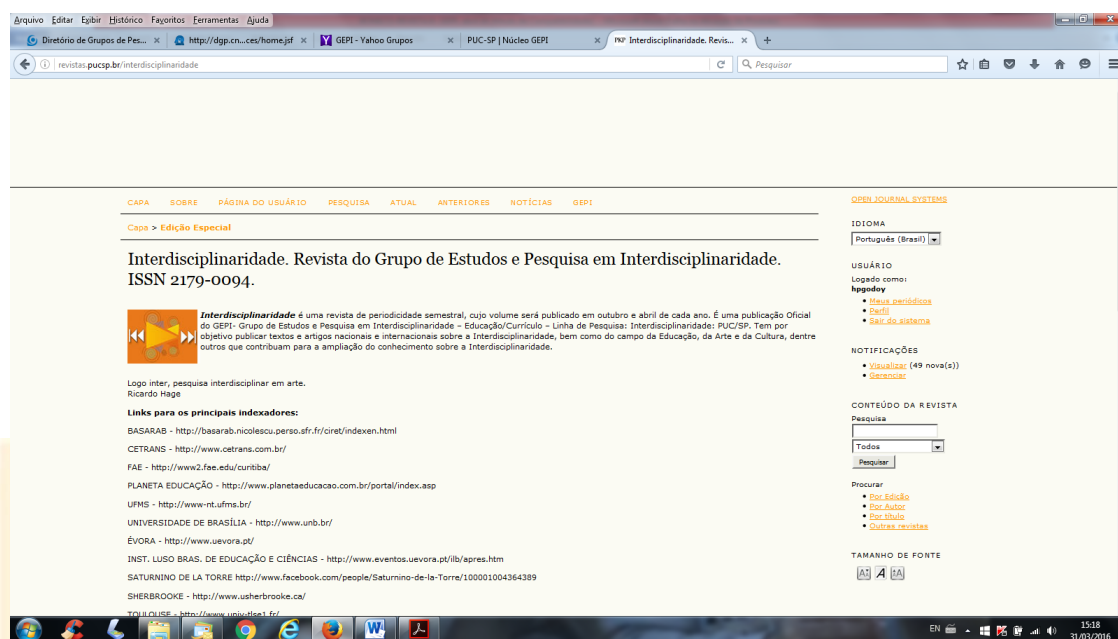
Arquivo Editar Exibir Histórico Favoritos Ferramentas Ajuda

Diretório de Grupos de Pes... × | http://dgp.cn...ces/home.jsf × | GEPI - Yahoo Grupos × | PUC-SP | Núcleo GEPI × | PKP Interdisciplinaridade. Revis... × | +

revistas.pucsp.br/interdisciplinaridade

Pesquisar

CAPA SOBRE PÁGINA DO USUÁRIO PESQUISA ATUAL ANTERIORES NOTÍCIAS GEPI

Capa > Edição Especial

Interdisciplinaridade. Revista do Grupo de Estudos e Pesquisa em Interdisciplinaridade. ISSN 2179-0094.

*Interdisciplinaridade* é uma revista de periodicidade semestral, cujo volume será publicado em outubro e abril de cada ano. É uma publicação Oficial do GEPI- Grupo de Estudos e Pesquisa em Interdisciplinaridade – Educação/Currículo – Linha de Pesquisa: Interdisciplinaridade: PUC/SP. Tem por objetivo publicar textos e artigos nacionais e internacionais sobre a Interdisciplinaridade, bem como do campo da Educação, da Arte e da Cultura, dentre outros que contribuam para a ampliação do conhecimento sobre a Interdisciplinaridade.

Logo inter, pesquisa interdisciplinar em arte.
Ricardo Hage

**Links para os principais indexadores:**

BASARAB - http://basarab.nicolescu.perso.sfr.fr/ciret/indexen.html

CETRANS - http://www.cetrans.com.br/

FAE - http://www2.fae.edu/curitiba/

PLANETA EDUCAÇÃO - http://www.planetaeducacao.com.br/portal/index.asp

UFMS - http://www-nt.ufms.br/

UNIVERSIDADE DE BRASÍLIA - http://www.unb.br/

ÉVORA - http://www.uevora.pt/

INST. LUSO BRAS. DE EDUCAÇÃO E CIÊNCIAS - http://www.eventos.uevora.pt/ilb/apres.htm

SATURNINO DE LA TORRE http://www.facebook.com/people/Saturnino-de-la-Torre/100001004364389

SHERBROOKE - http://www.usherbrooke.ca/

TOULOUSE - http://www.univ-tlse1.fr/

OPEN JOURNAL SYSTEMS

IDIOMA
Português (Brasil)

USUÁRIO
Logado como:
hpgodoy
• Meus periódicos
• Perfil
• Sair do sistema

NOTIFICAÇÕES
• Visualizar (49 nova(s))
• Gerenciar

CONTEÚDO DA REVISTA
Pesquisa
Todos
Pesquisar

Procurar
• Por Edição
• Por Autor
• Por título
• Outras revistas

TAMANHO DE FONTE

EN 15:18 31/03/2016